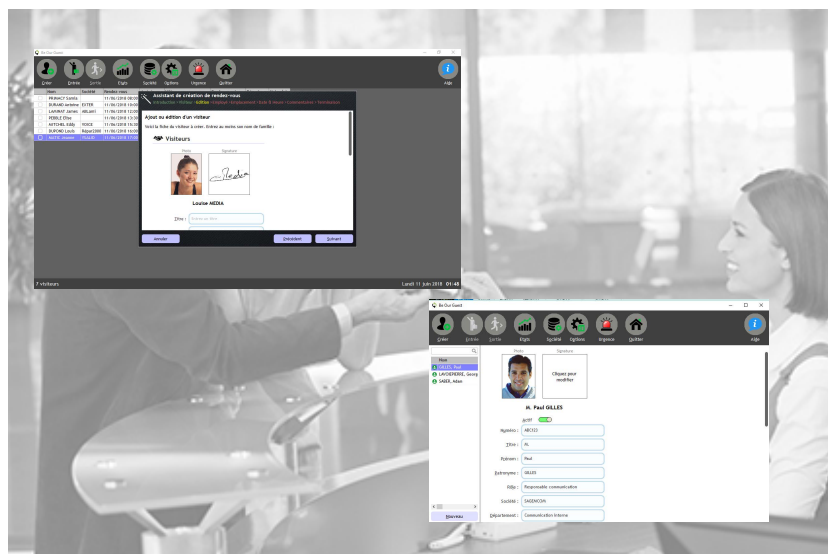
Be Out Guest

Créer Entrée Sortie Régis Société Options Urgence Quitter Aide

| Nom | Société | Rendez-vous |
|---|---|---|
| PRAMACY Samia | | 11/06/2018 08:30 |
| DURAND Antoine | EXTER | 11/06/2018 10:00 |
| LAVIGNAT Adrien | ABILANT | 11/06/2018 12:00 |
| REBILLE Élise | | 11/06/2018 13:30 |
| MITCHEL Eddy | VOICE | 11/06/2018 15:30 |
| DURAND Louis | Ripart2000 | 11/06/2018 16:00 |
| MATIS Joseph | PULLID | 11/06/2018 17:00 |

Assistant de création de rendez-vous
Introduction › Visiteur › Édition › Visiteur › Emplacement › Date & Heure › Commentaires › Finalisation

Ajout ou édition d'un visiteur
Saisir la fiche du visiteur à créer. Entrez au moins son nom de famille :

Visiteurs
Photo Signature
Louise MEDIA
Titre : Entrez un titre

Annuler Précédent Suivant

7 visiteurs
Lundi 11 juin 2018 01:48

Be Out Guest
Créer Entrée Sortie Régis Société Options Urgence Quitter Aide

Nom
GILLES, Paul
LAVIGNERIE, Georg
SABER, Adam

Nouveau

Photo Signature
Cliquez pour modifier
M. Paul GILLES
Actif
Numéro : ABC123
Titre : M.
Prénom : Paul
Patronyme : GILLES
Rôle : Responsable communication
Société : SAGENCOM
Département : Communication Interne